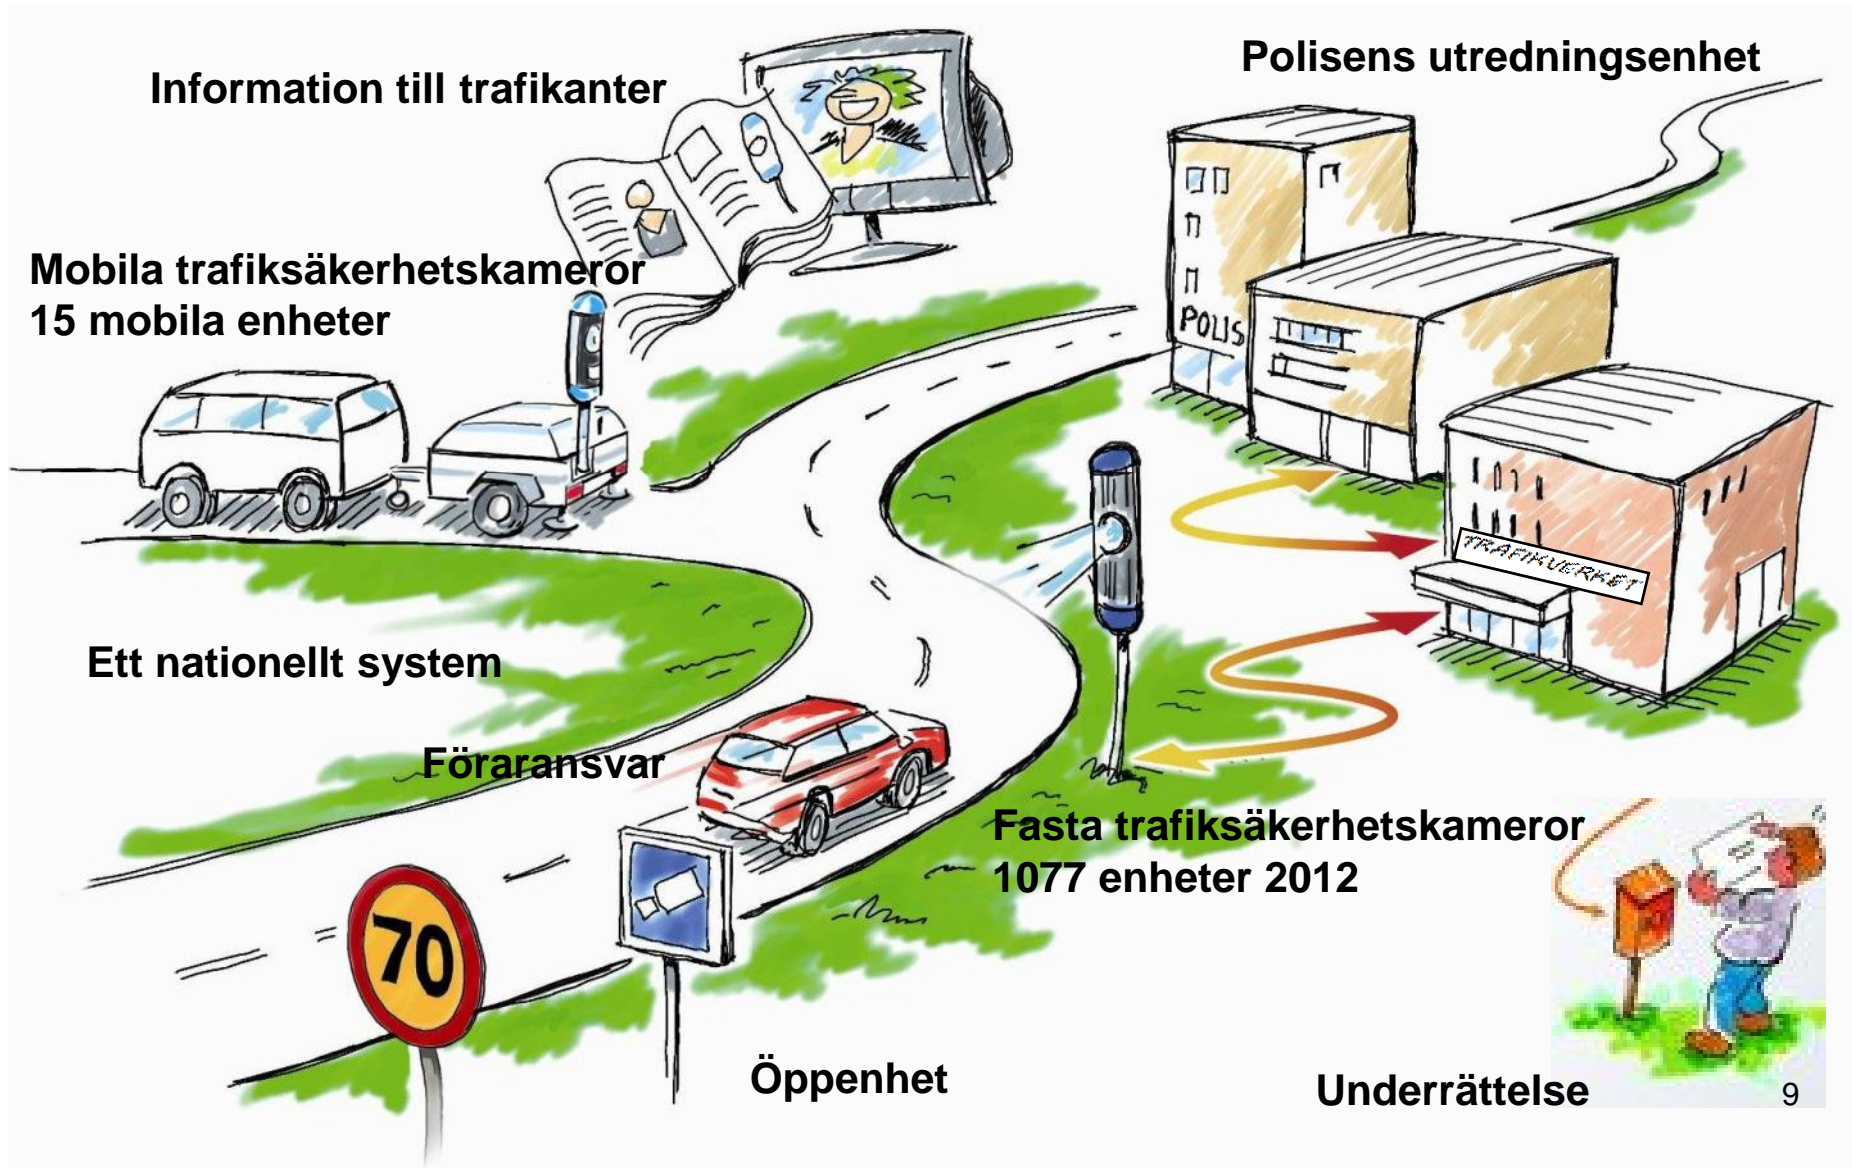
Information till trafikanter

Polisens utredningsenhet

Mobila trafiksäkerhetskameror
15 mobila enheter

POLIS

TRAFIKVERKET

Ett nationellt system

Föraransvar

Fasta trafiksäkerhetskameror
1077 enheter 2012

70

Öppenhet

Underrättelse

9